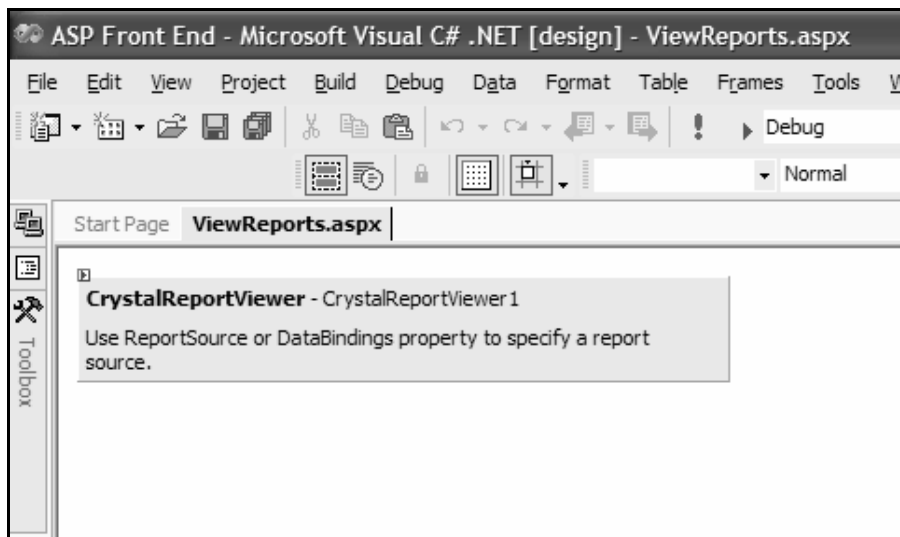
ASP Front End - Microsoft Visual C# .NET [design] - ViewReports.aspx

File Edit View Project Build Debug Data Format Table Frames Tools W

Debug

Normal

Start Page ViewReports.aspx

Toolbox

CrystalReportViewer - CrystalReportViewer1

Use ReportSource or DataBindings property to specify a report source.